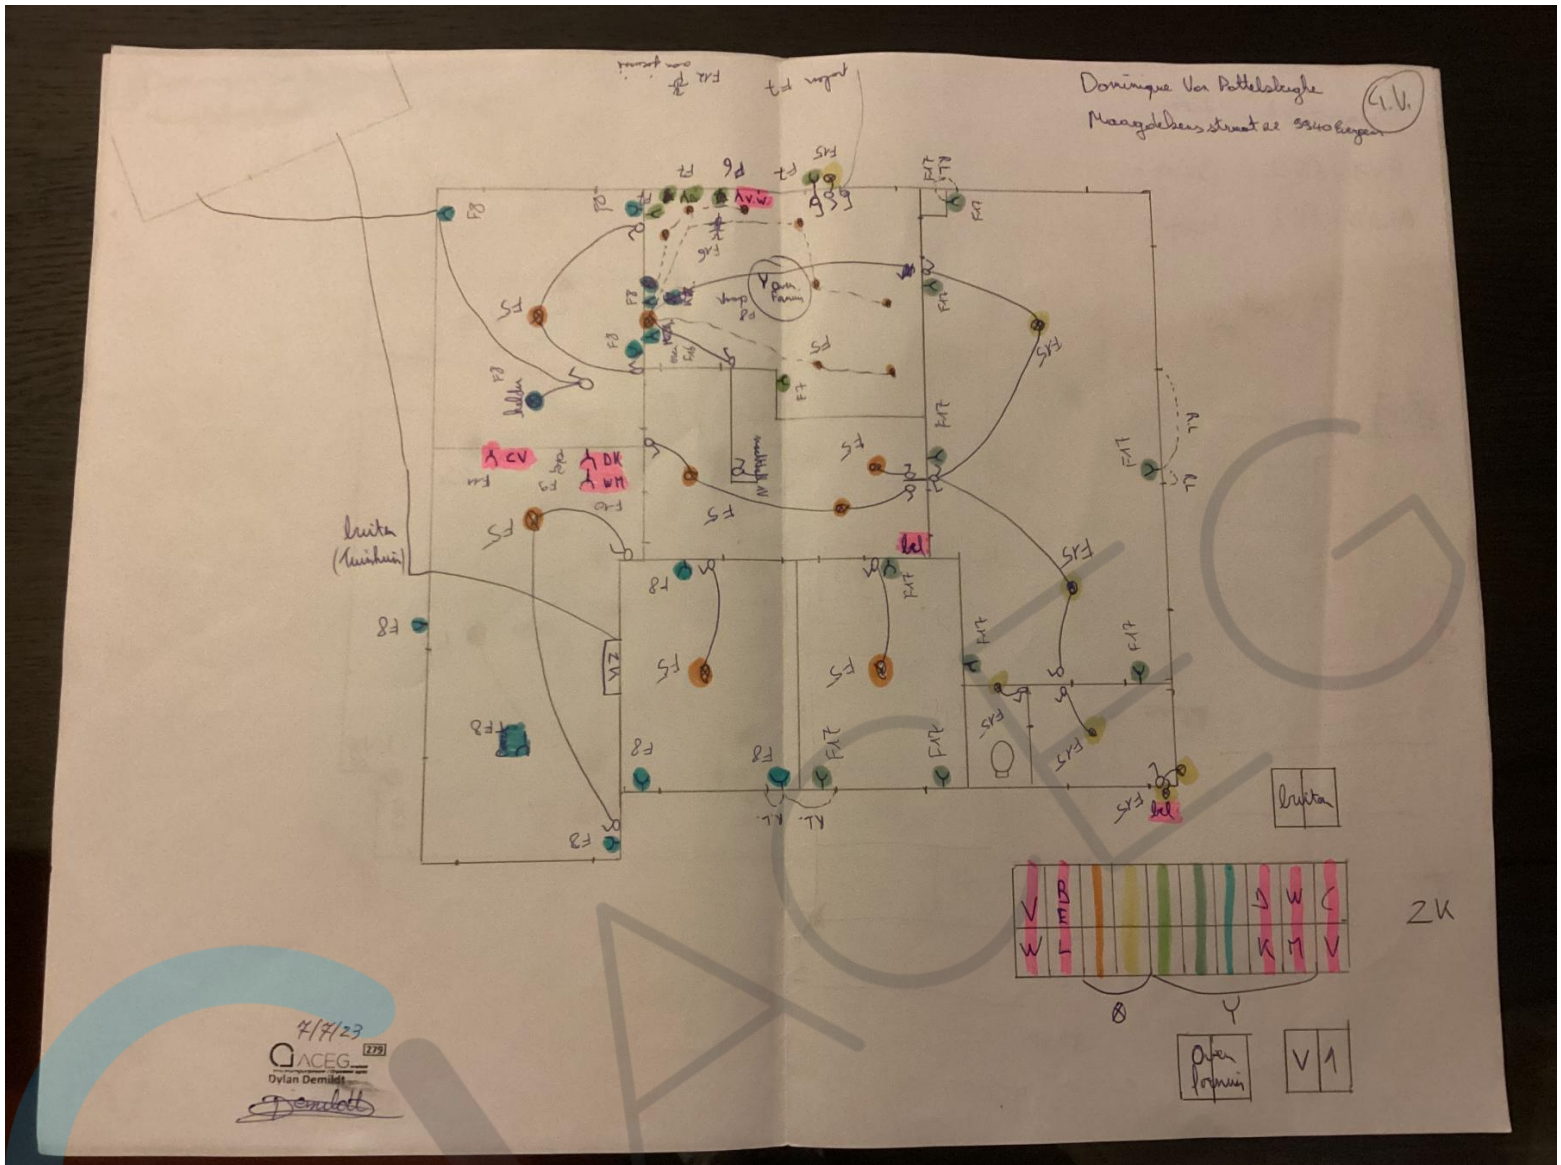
Dominique Van Pottelsberghe
Maagdekensstraat 21 9340 Lede

I.V.

F8
F7
P6
P7
F5
V.W.
F5
F5
Y oven Fornuis
F17
SF17
F5
F8
F8
kelder
F3
CV
DK
WM
F5
F5
F17
bel
F17
SF17
F17
buiten (tuinhuis)
F8
F5
F5
F8
F8
F8
F8
F17
F17
F17
SF17
SF17
SF17
bel
T.L.
T.L.
buiten
ZK

| V | B |  |  |  |  |  |  | D | W | C |
|---|---|---|---|---|---|---|---|---|---|---|
| W | L |  |  |  |  |  |  | K | M | V |

⊗
Y

Oven Fornuis
V1

7/7/23
ACEG 279
Dylan Demildt